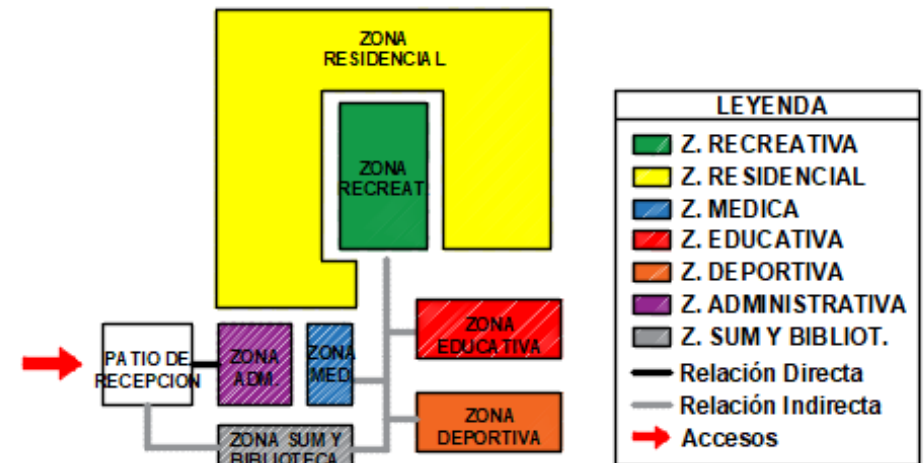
ZONA RESIDENCIAL

ZONA RECREAT.

ZONA EDUCATIVA

ZONA DEPORTIVA

PATIO DE RECEPCION

ZONA ADM.

ZONA MED.

ZONA SUM Y BIBLIOTECA

LEYENDA
Z. RECREATIVA
Z. RESIDENCIAL
Z. MEDICA
Z. EDUCATIVA
Z. DEPORTIVA
Z. ADMINISTRATIVA
Z. SUM Y BIBLIOT.
Relación Directa
Relación Indirecta
Accesos